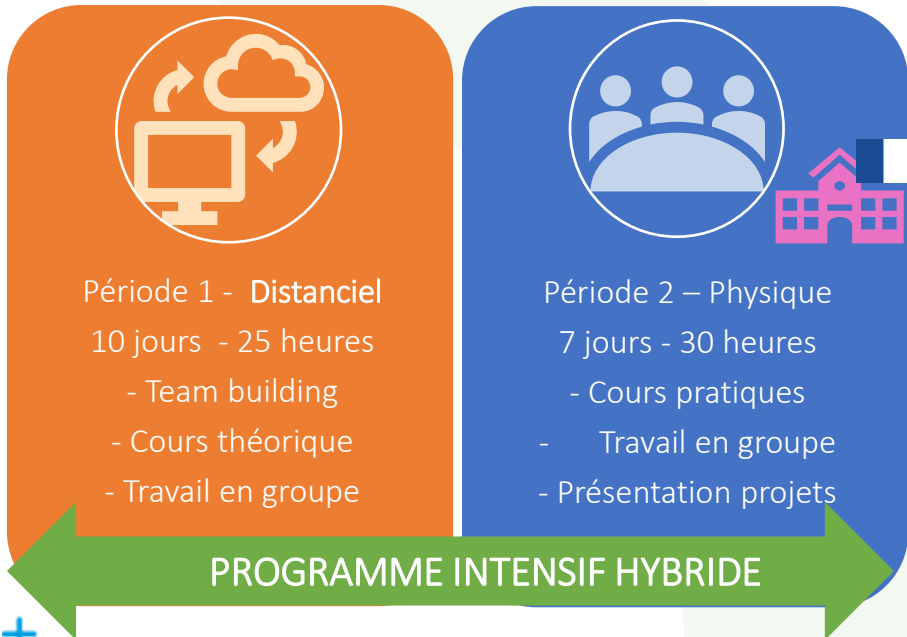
Période 1 - Distanciel
10 jours - 25 heures
- Team building
- Cours théorique
- Travail en groupe

Période 2 – Physique
7 jours - 30 heures
- Cours pratiques
- Travail en groupe
- Présentation projets

PROGRAMME INTENSIF HYBRIDE